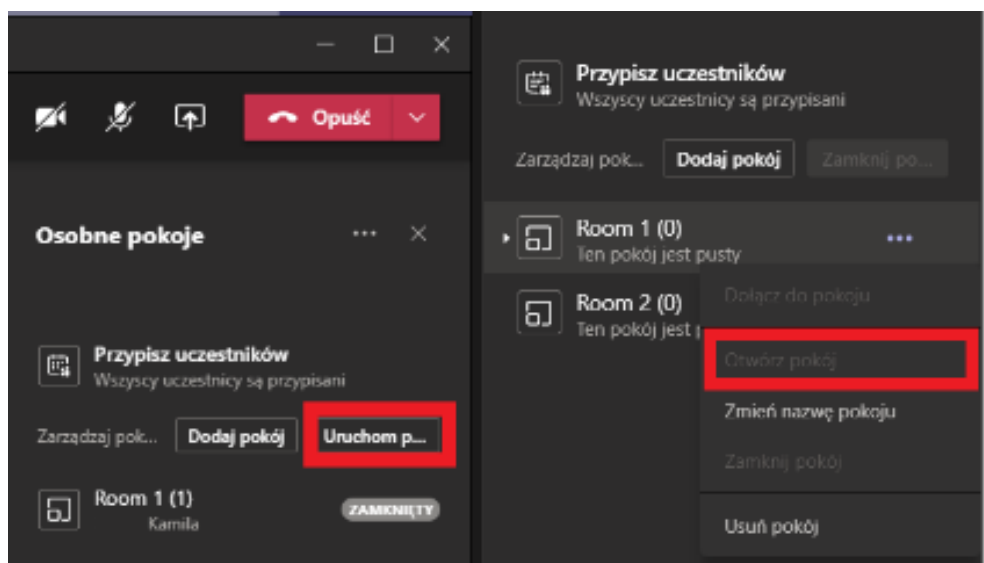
Opuść

Osobne pokoje

Przypisz uczestników
Wszyscy uczestnicy są przypisani

Zarządzaj pok... Dodaj pokój Uruchom p...

Room 1 (1)
Kamila
ZAMKNIĘTY

Przypisz uczestników
Wszyscy uczestnicy są przypisani

Zarządzaj pok... Dodaj pokój Zamknij po...

Room 1 (0)
Ten pokój jest pusty

Room 2 (0)
Ten pokój jest p

Dołącz do pokoju
Otwórz pokój
Zmień nazwę pokoju
Zamknij pokój
Usuń pokój